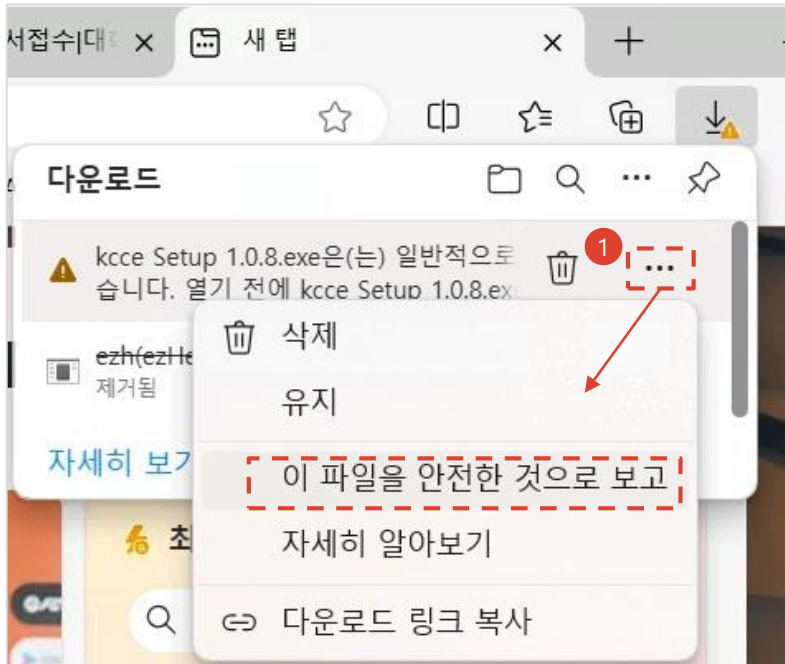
서접수|대
새 탭

다운로드

kcce Setup 1.0.8.exe은(는) 일반적으로
습니다. 열기 전에 kcce Setup 1.0.8.exe

1

ezh(ezHe
제거됨

자세히 보기

삭제
유지
이 파일을 안전한 것으로 보고
자세히 알아보기
다운로드 링크 복사

최